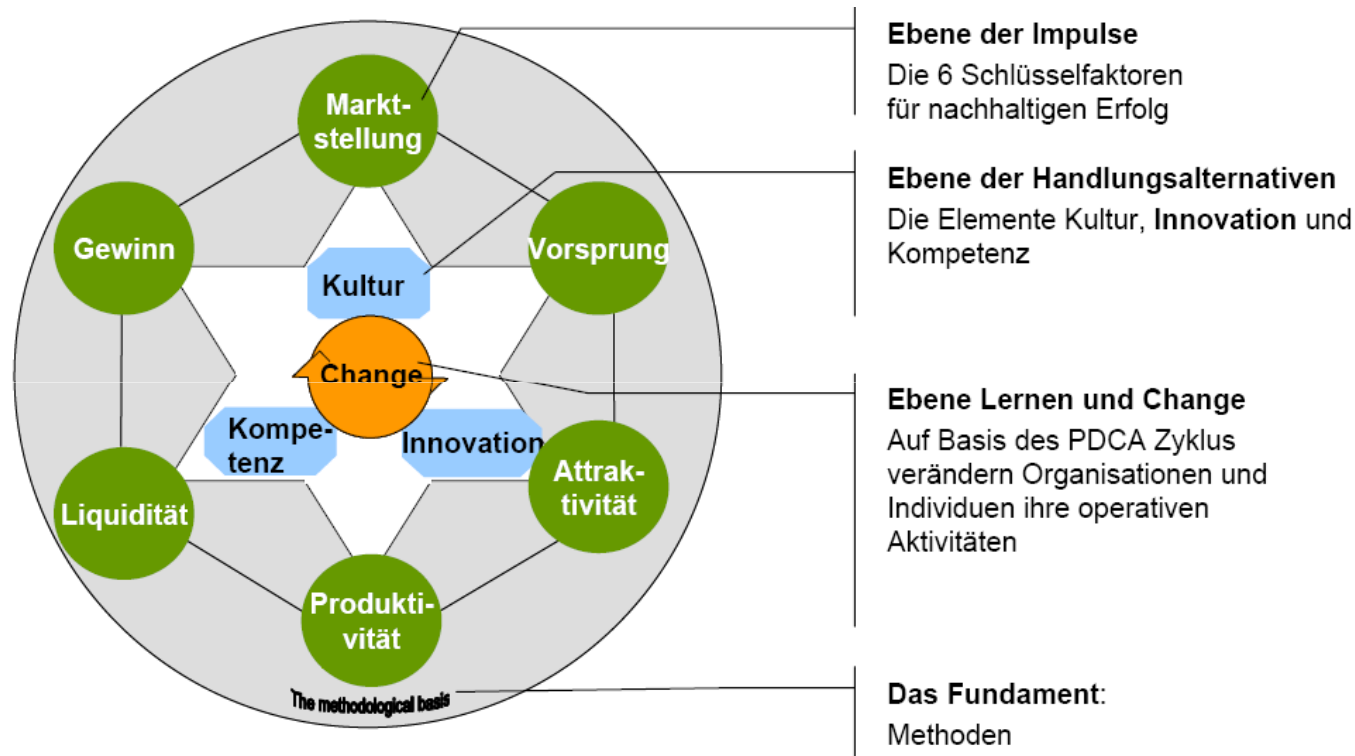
Marktstellung

Gewinn

Vorsprung

Kultur

Change

Kompetenz

Innovation

Liquidität

Attraktivität

Produktivität

The methodological basis

Ebene der Impulse
Die 6 Schlüsselfaktoren für nachhaltigen Erfolg

Ebene der Handlungsalternativen
Die Elemente Kultur, **Innovation** und Kompetenz

Ebene Lernen und Change
Auf Basis des PDCA Zyklus verändern Organisationen und Individuen ihre operativen Aktivitäten

Das Fundament:
Methoden